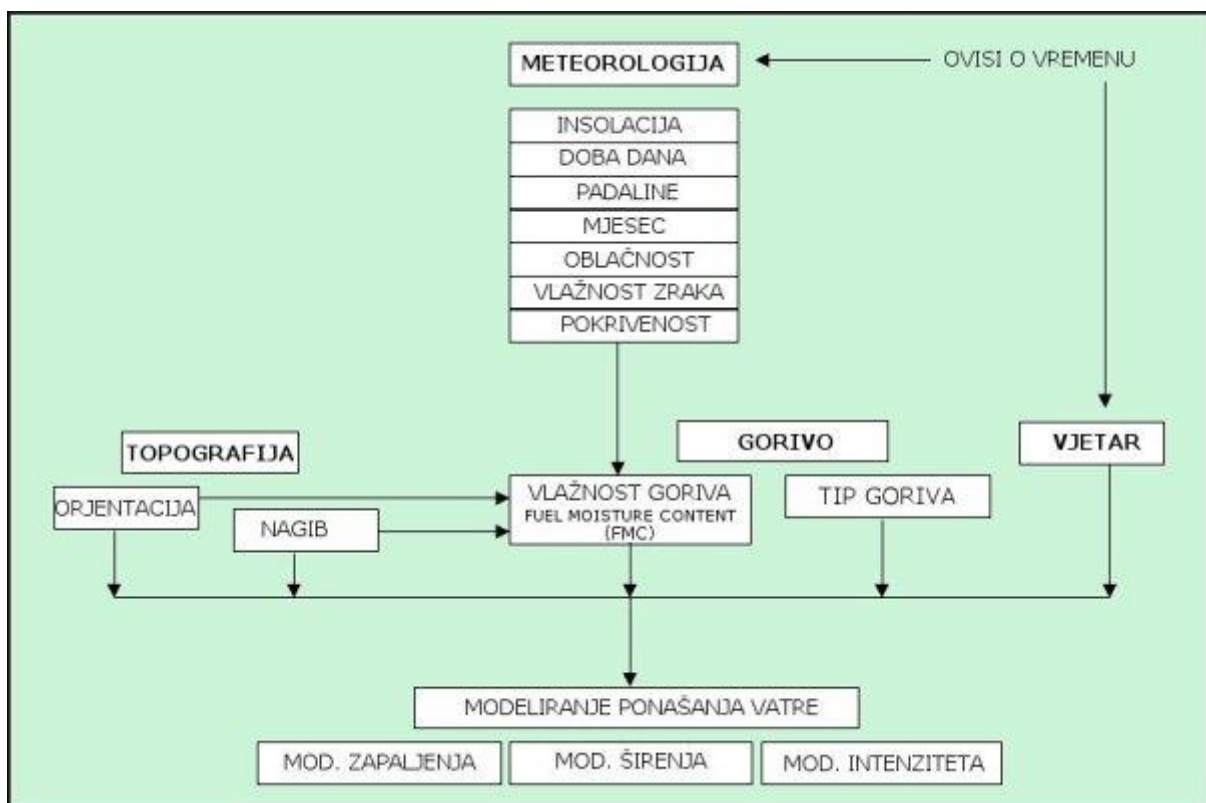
METEOROLOGIJA

OVISI O VREMENU

INSOLACIJA
DOBA DANA
PADALINE
MJESEC
OBLAČNOST
VLAŽNOST ZRAKA
POKRIVENOST

TOPOGRAFIJA

GORIVO

VJETAR

ORJENTACIJA

NAGIB

VLAŽNOST GORIVA
FUEL MOISTURE CONTENT (FMC)

TIP GORIVA

MODELIRANJE PONAŠANJA VATRE

MOD. ZAPALJENJA

MOD. ŠIRENJA

MOD. INTENZITETA